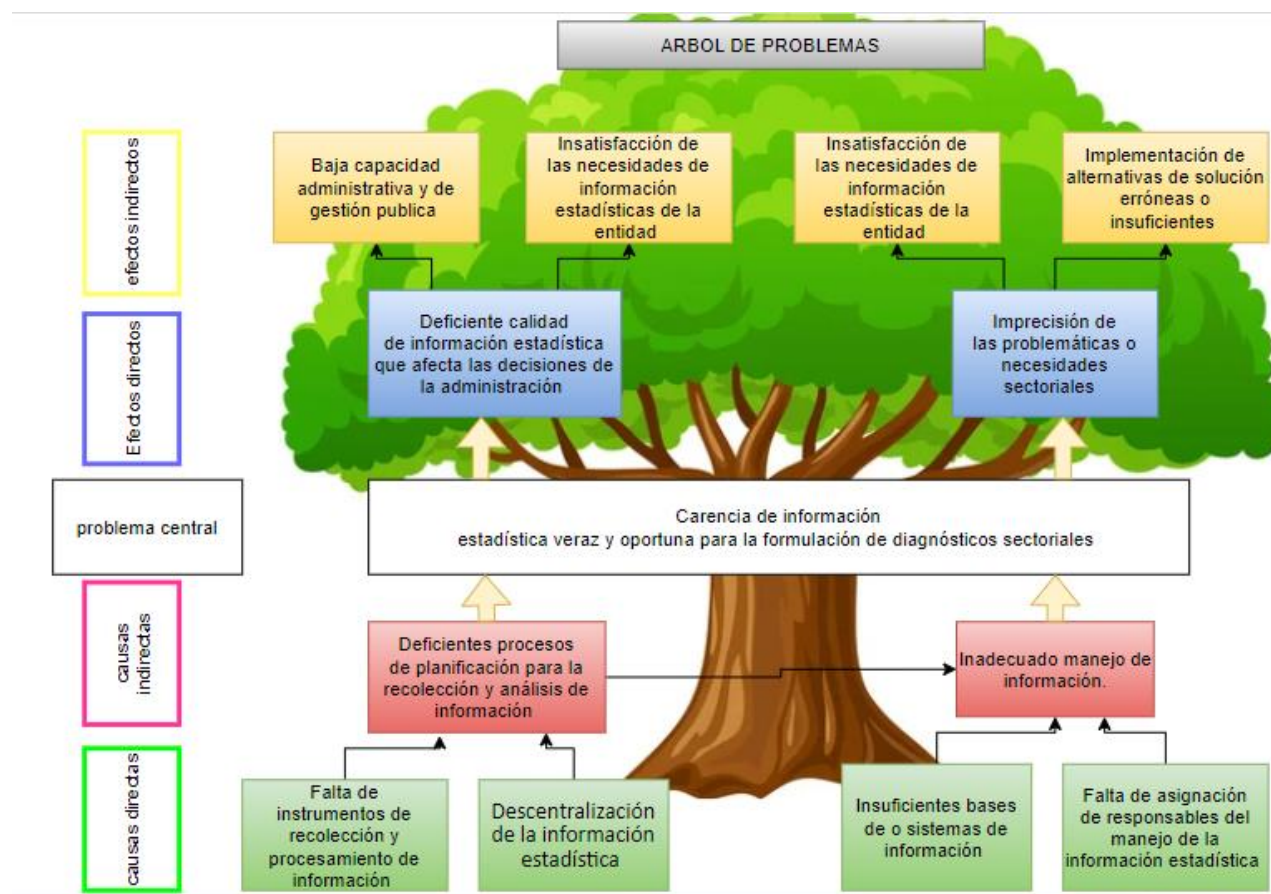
ARBOL DE PROBLEMAS

efectos indirectos

Baja capacidad administrativa y de gestión publica

Insatisfacción de las necesidades de información estadísticas de la entidad

Insatisfacción de las necesidades de información estadísticas de la entidad

Implementación de alternativas de solución erróneas o insuficientes

Efectos directos

Deficiente calidad de información estadística que afecta las decisiones de la administración

Imprecisión de las problemáticas o necesidades sectoriales

problema central

Carencia de información estadística veraz y oportuna para la formulación de diagnósticos sectoriales

causas indirectas

Deficientes procesos de planificación para la recolección y análisis de información

Inadecuado manejo de información.

causas directas

Falta de instrumentos de recolección y procesamiento de información

Descentralización de la información estadística

Insuficientes bases de o sistemas de información

Falta de asignación de responsables del manejo de la información estadística